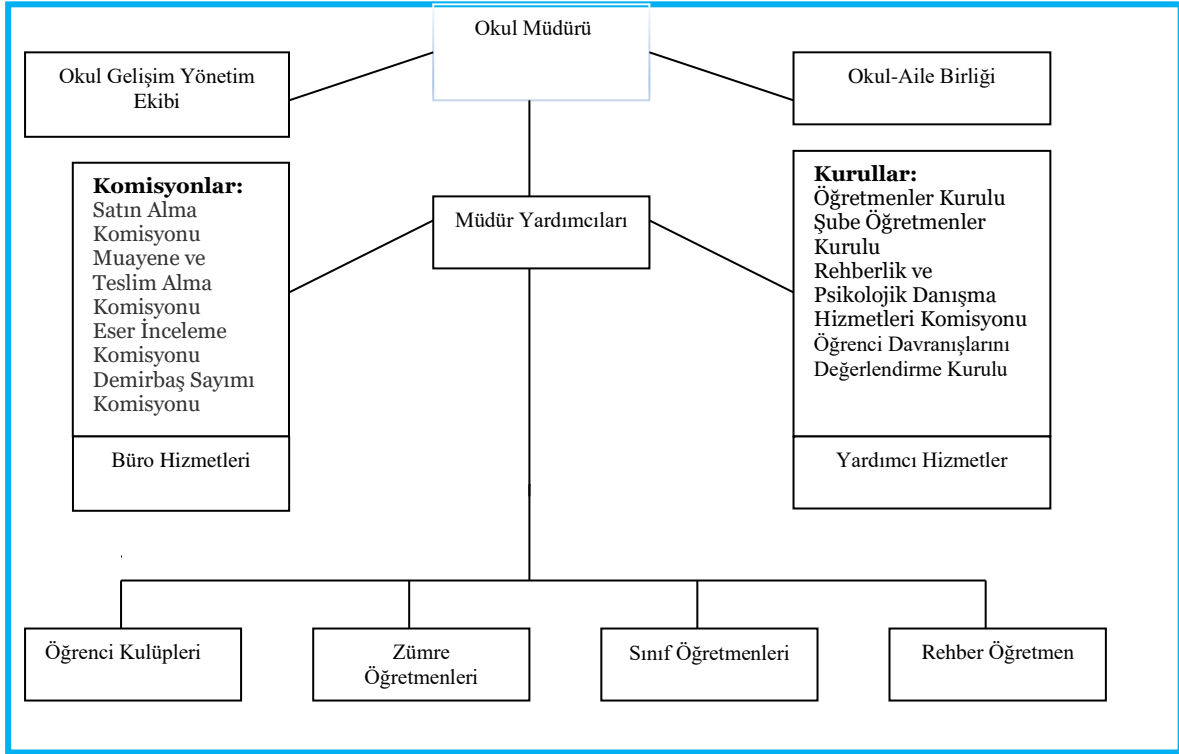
Okul Müdürü

Okul Gelişim Yönetim Ekibi

Okul-Aile Birliği

Komisyonlar:
Satın Alma Komisyonu
Muayene ve Teslim Alma Komisyonu
Eser İnceleme Komisyonu
Demirbaş Sayımı Komisyonu

Büro Hizmetleri

Müdür Yardımcıları

Kurullar:
Öğretmenler Kurulu
Şube Öğretmenler Kurulu
Rehberlik ve Psikolojik Danışma Hizmetleri Komisyonu
Öğrenci Davranışlarını Değerlendirme Kurulu

Yardımcı Hizmetler

Öğrenci Kulüpleri

Zümre Öğretmenleri

Sınıf Öğretmenleri

Rehber Öğretmen